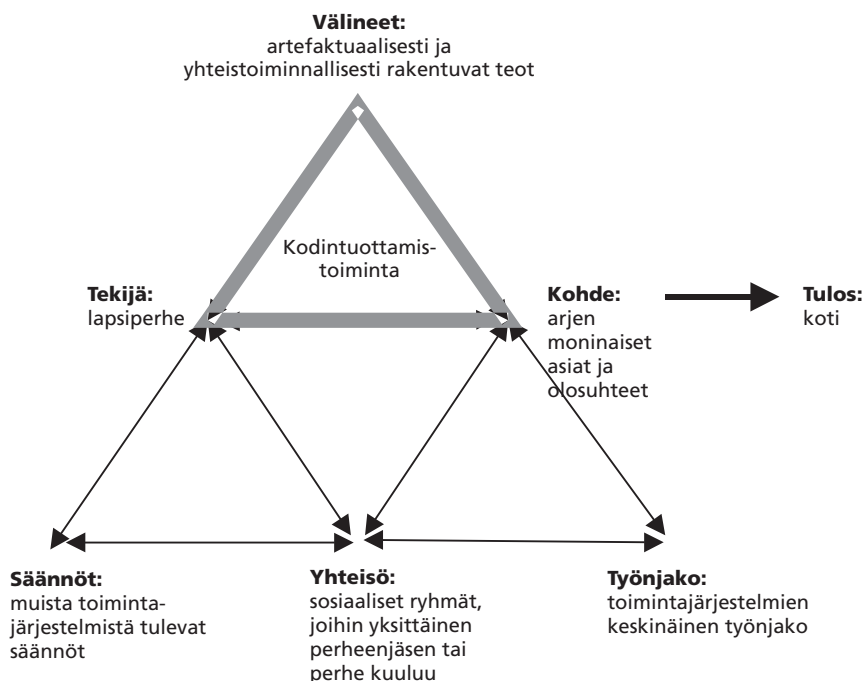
**Välineet:**
artefaktuaalisesti ja yhteistoiminnallisesti rakentuvat teot

Kodintuottamistoiminta

**Tekijä:**
lapsiperhe

**Kohde:**
arjen moninaiset asiat ja olosuhteet

**Tulos:**
koti

**Säännöt:**
muista toimintajärjestelmistä tulevat säännöt

**Yhteisö:**
sosiaaliset ryhmät, joihin yksittäinen perheenjäsen tai perhe kuuluu

**Työnjako:**
toimintajärjestelmien keskinäinen työnjako